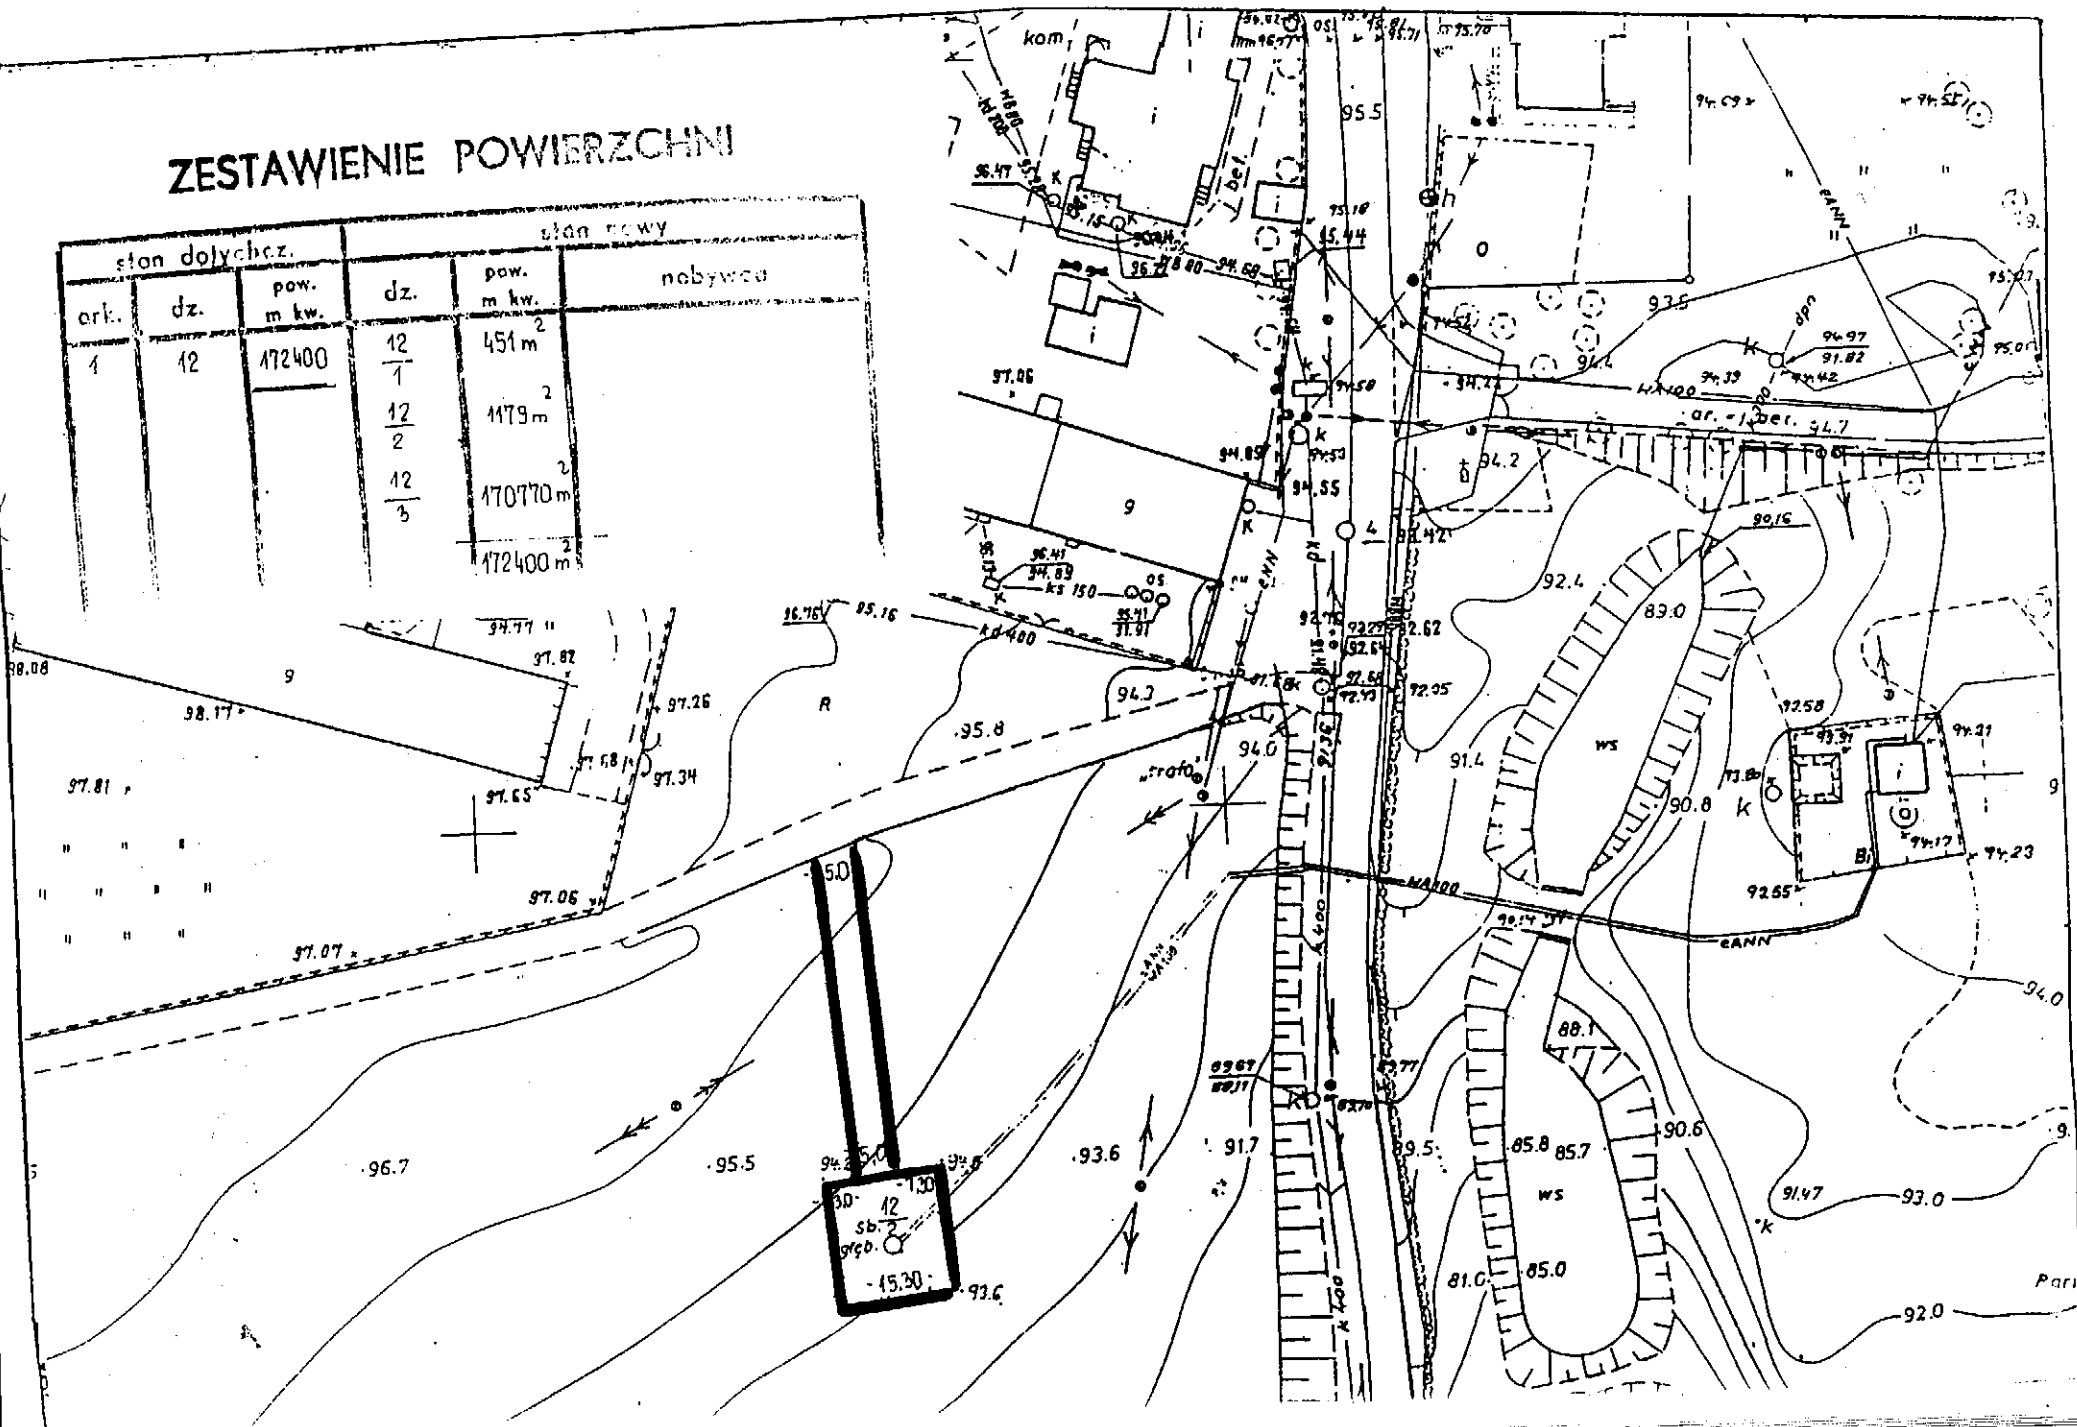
ZESTAWIENIE POWIERZCHNI

| stan dotychcz. | | | stan nowy | | |
|---|---|---|---|---|---|
| ark. | dz. | pow. m kw. | dz. | pow. m kw. | nabywca |
| 1 | 12 | 172400 | $\frac{12}{1}$ | 451 $m^2$ | |
| | | | $\frac{12}{2}$ | 1179 $m^2$ | |
| | | | $\frac{12}{3}$ | 170770 $m^2$ | |
| | | | | 172400 $m^2$ | |

kom
i
95.5
bet.
i
h
o
93.5
i
97.06
94.2
9
4
92.4
89.0
9
98.17
98.08
97.82
97.26
R
95.8
94.3
94.0
trafo
91.4
ws
90.8
k
97.81
97.65
97.34
97.06
97.07
5.0
88.1
96.7
95.5
93.6
91.7
85.8
85.7
90.6
ws
91.47
93.0
12
sb. 2
grob.
15.30
93.6
81.0
85.0
92.0
94.0
Par